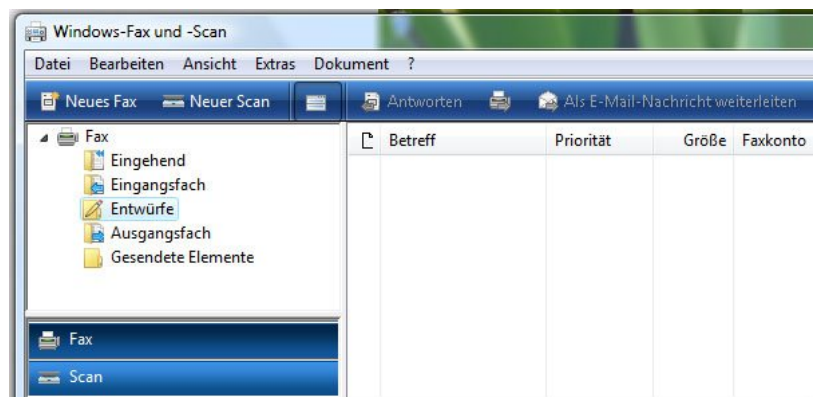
Windows-Fax und -Scan

Datei Bearbeiten Ansicht Extras Dokument ?

Neues Fax Neuer Scan Antworten Als E-Mail-Nachricht weiterleiten

Fax
Eingehend
Eingangsfach
Entwürfe
Ausgangsfach
Gesendete Elemente

| Betreff | Priorität | Größe | Faxkonto |
|---|---|---|---|

Fax
Scan